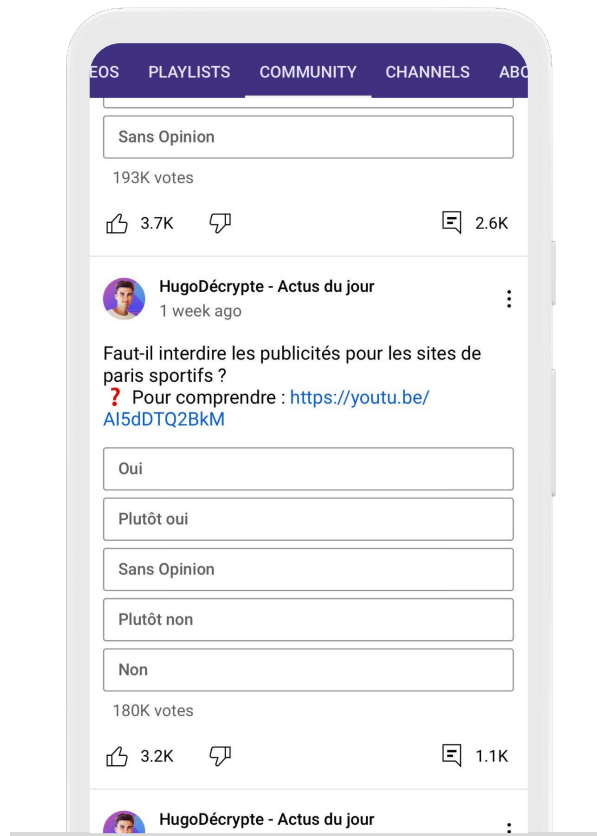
EOS PLAYLISTS COMMUNITY CHANNELS ABO

Sans Opinion

193K votes

3.7K

2.6K

HugoDécrypte - Actus du jour
1 week ago

Faut-il interdire les publicités pour les sites de paris sportifs ?
❓ Pour comprendre : https://youtu.be/AI5dDTQ2BkM

Oui

Plutôt oui

Sans Opinion

Plutôt non

Non

180K votes

3.2K

1.1K

HugoDécrypte - Actus du jour